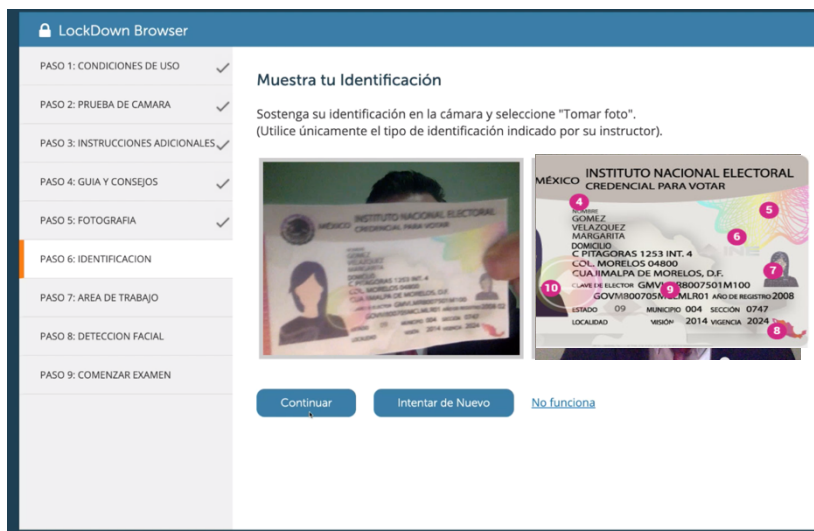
LockDown Browser

PASO 1: CONDICIONES DE USO
PASO 2: PRUEBA DE CAMARA
PASO 3: INSTRUCCIONES ADICIONALES
PASO 4: GUIA Y CONSEJOS
PASO 5: FOTOGRAFIA
PASO 6: IDENTIFICACION
PASO 7: AREA DE TRABAJO
PASO 8: DETECCION FACIAL
PASO 9: COMENZAR EXAMEN

Muestra tu Identificación

Sostenga su identificación en la cámara y seleccione "Tomar foto".
(Utilice únicamente el tipo de identificación indicado por su instructor).

MÉXICO INSTITUTO NACIONAL ELECTORAL CREDENCIAL PARA VOTAR
GOMEZ
VELAZQUEZ
MARGARITA
C PITAGORAS 1253 INT. 4
COL. MORELOS 04800
CUAJIMALPA DE MORELOS, D.F.
2014 0747

MÉXICO INSTITUTO NACIONAL ELECTORAL CREDENCIAL PARA VOTAR
4
NOMBRE
GOMEZ
VELAZQUEZ
MARGARITA
5
DOMICILIO
6
C PITAGORAS 1253 INT. 4
COL. MORELOS 04800
CUAJIMALPA DE MORELOS, D.F.
7
10
CLAVE DE ELECTOR GMV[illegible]8007501M100
9
GOVM800705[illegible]MLR01 AÑO DE REGISTRO 2008
ESTADO 09 MUNICIPIO 004 SECCIÓN 0747
LOCALIDAD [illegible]MISIÓN 2014 VIGENCIA 2024
8

Continuar
Intentar de Nuevo
No funciona